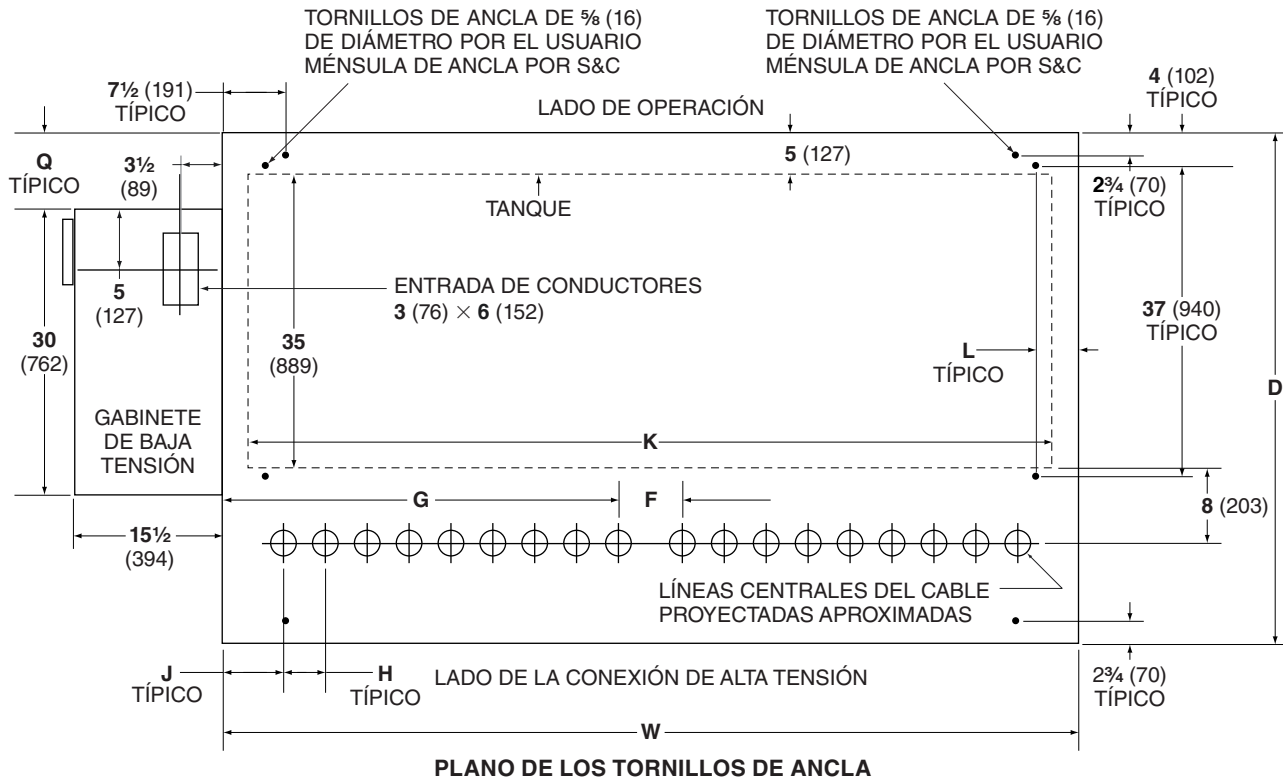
TORNILLOS DE ANCLA DE ⅝ (16) DE DIÁMETRO POR EL USUARIO MÉNSULA DE ANCLA POR S&C

TORNILLOS DE ANCLA DE ⅝ (16) DE DIÁMETRO POR EL USUARIO MÉNSULA DE ANCLA POR S&C

7½ (191) TÍPICO

4 (102) TÍPICO

LADO DE OPERACIÓN

Q TÍPICO

3½ (89)

5 (127)

2¾ (70) TÍPICO

TANQUE

5 (127)

ENTRADA DE CONDUCTORES
3 (76) × 6 (152)

37 (940) TÍPICO

30 (762)

35 (889)

L TÍPICO

D

GABINETE DE BAJA TENSIÓN

K

G

F

8 (203)

15½ (394)

LÍNEAS CENTRALES DEL CABLE PROYECTADAS APROXIMADAS

J TÍPICO

H TÍPICO

LADO DE LA CONEXIÓN DE ALTA TENSIÓN

2¾ (70) TÍPICO

W

PLANO DE LOS TORNILLOS DE ANCLA